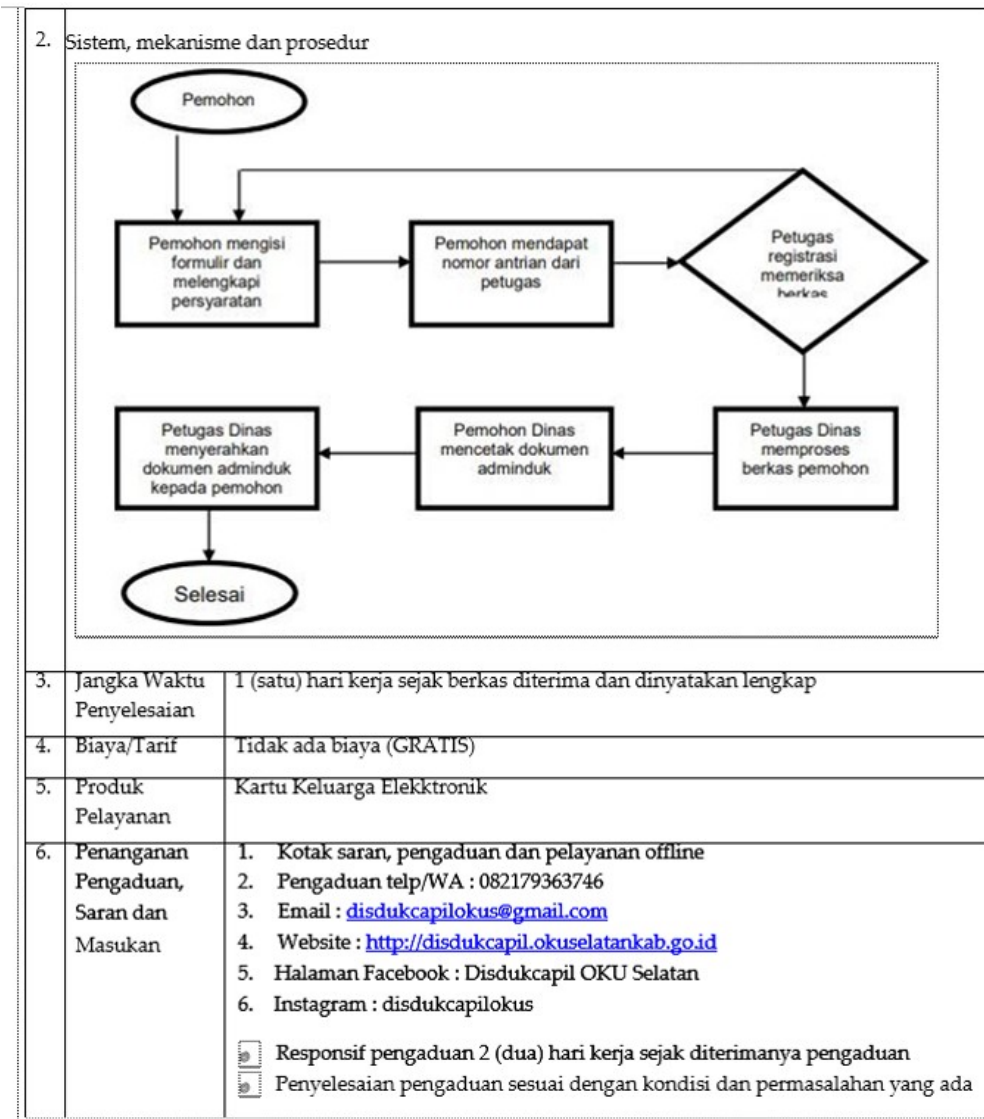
2. Sistem, mekanisme dan prosedur

Pemohon

Pemohon mengisi formulir dan melengkapi persyaratan

Pemohon mendapat nomor antrian dari petugas

Petugas registrasi memeriksa berkas

Petugas Dinas memproses berkas pemohon

Pemohon Dinas mencetak dokumen adminduk

Petugas Dinas menyerahkan dokumen adminduk kepada pemohon

Selesai

| | | |
|---|---|---|
| 3. | Jangka Waktu Penyelesaian | 1 (satu) hari kerja sejak berkas diterima dan dinyatakan lengkap |
| 4. | Biaya/Tarif | Tidak ada biaya (GRATIS) |
| 5. | Produk Pelayanan | Kartu Keluarga Elekktronik |
| 6. | Penanganan Pengaduan, Saran dan Masukan | 1. Kotak saran, pengaduan dan pelayanan offline<br>2. Pengaduan telp/WA : 082179363746<br>3. Email : disdukcapilokus@gmail.com<br>4. Website : http://disdukcapil.okuselatankab.go.id<br>5. Halaman Facebook : Disdukcapil OKU Selatan<br>6. Instagram : disdukcapilokus<br>Responsif pengaduan 2 (dua) hari kerja sejak diterimanya pengaduan<br>Penyelesaian pengaduan sesuai dengan kondisi dan permasalahan yang ada |